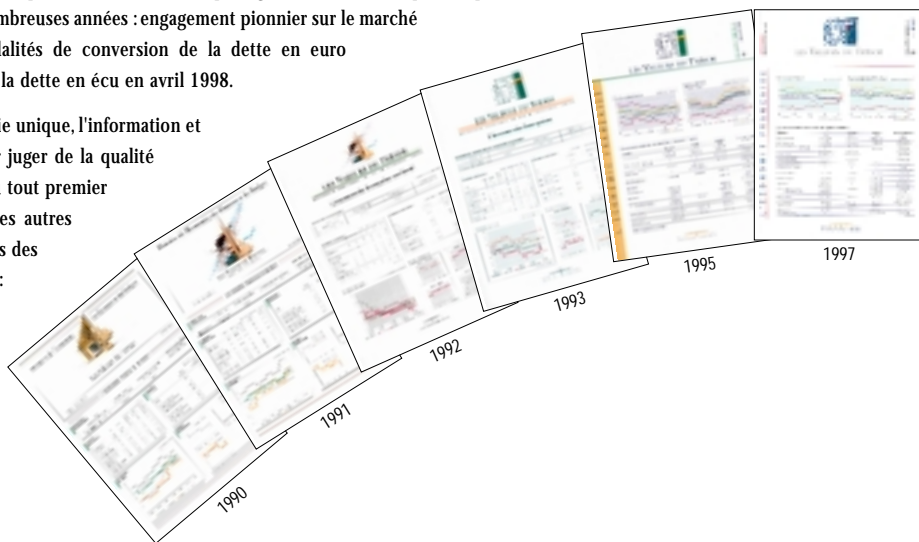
mbreuses années : engagement pionnier sur le marché
alités de conversion de la dette en euro
la dette en écu en avril 1998.

ie unique, l'information et
juger de la qualité
tout premier
es autres
s des
:

1990

1991

1992

1993

1995

1997